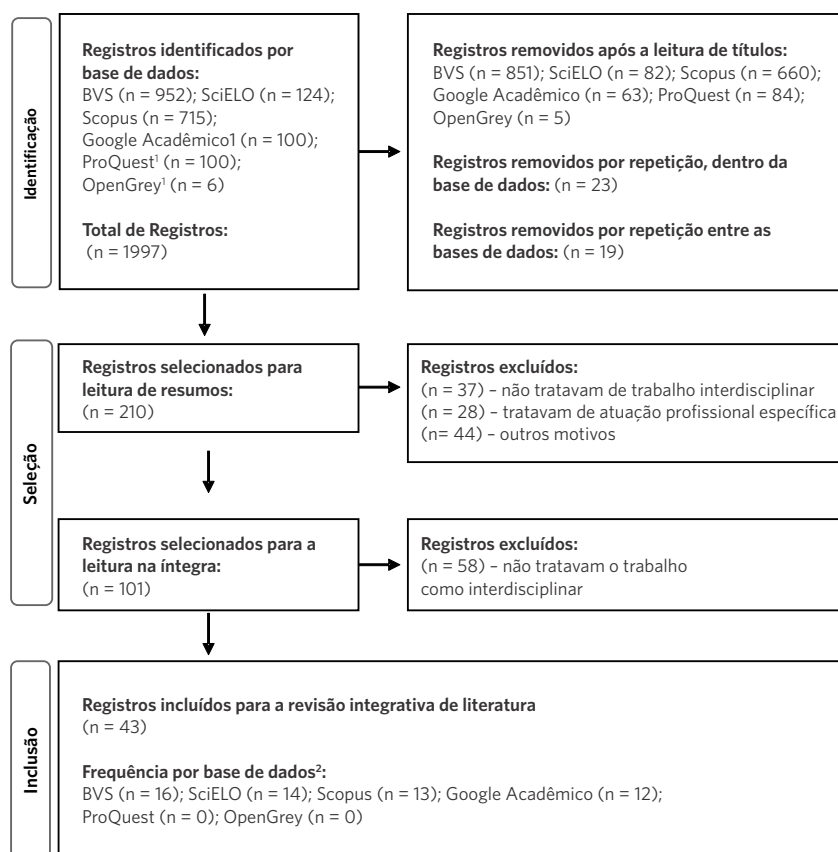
Identificação

Registros identificados por base de dados:
BVS (n = 952); SciELO (n = 124); Scopus (n = 715); Google Acadêmico1 (n = 100); ProQuest$^1$ (n = 100); OpenGrey$^1$ (n = 6)

Total de Registros:
(n = 1997)

Registros removidos após a leitura de títulos:
BVS (n = 851); SciELO (n = 82); Scopus (n = 660); Google Acadêmico (n = 63); ProQuest (n = 84); OpenGrey (n = 5)

Registros removidos por repetição, dentro da base de dados: (n = 23)

Registros removidos por repetição entre as bases de dados: (n = 19)

Seleção

Registros selecionados para leitura de resumos:
(n = 210)

Registros excluídos:
(n = 37) – não tratavam de trabalho interdisciplinar
(n = 28) – tratavam de atuação profissional específica
(n= 44) – outros motivos

Registros selecionados para a leitura na íntegra:
(n = 101)

Registros excluídos:
(n = 58) – não tratavam o trabalho como interdisciplinar

Inclusão

Registros incluídos para a revisão integrativa de literatura
(n = 43)

Frequência por base de dados$^2$:
BVS (n = 16); SciELO (n = 14); Scopus (n = 13); Google Acadêmico (n = 12); ProQuest (n = 0); OpenGrey (n = 0)